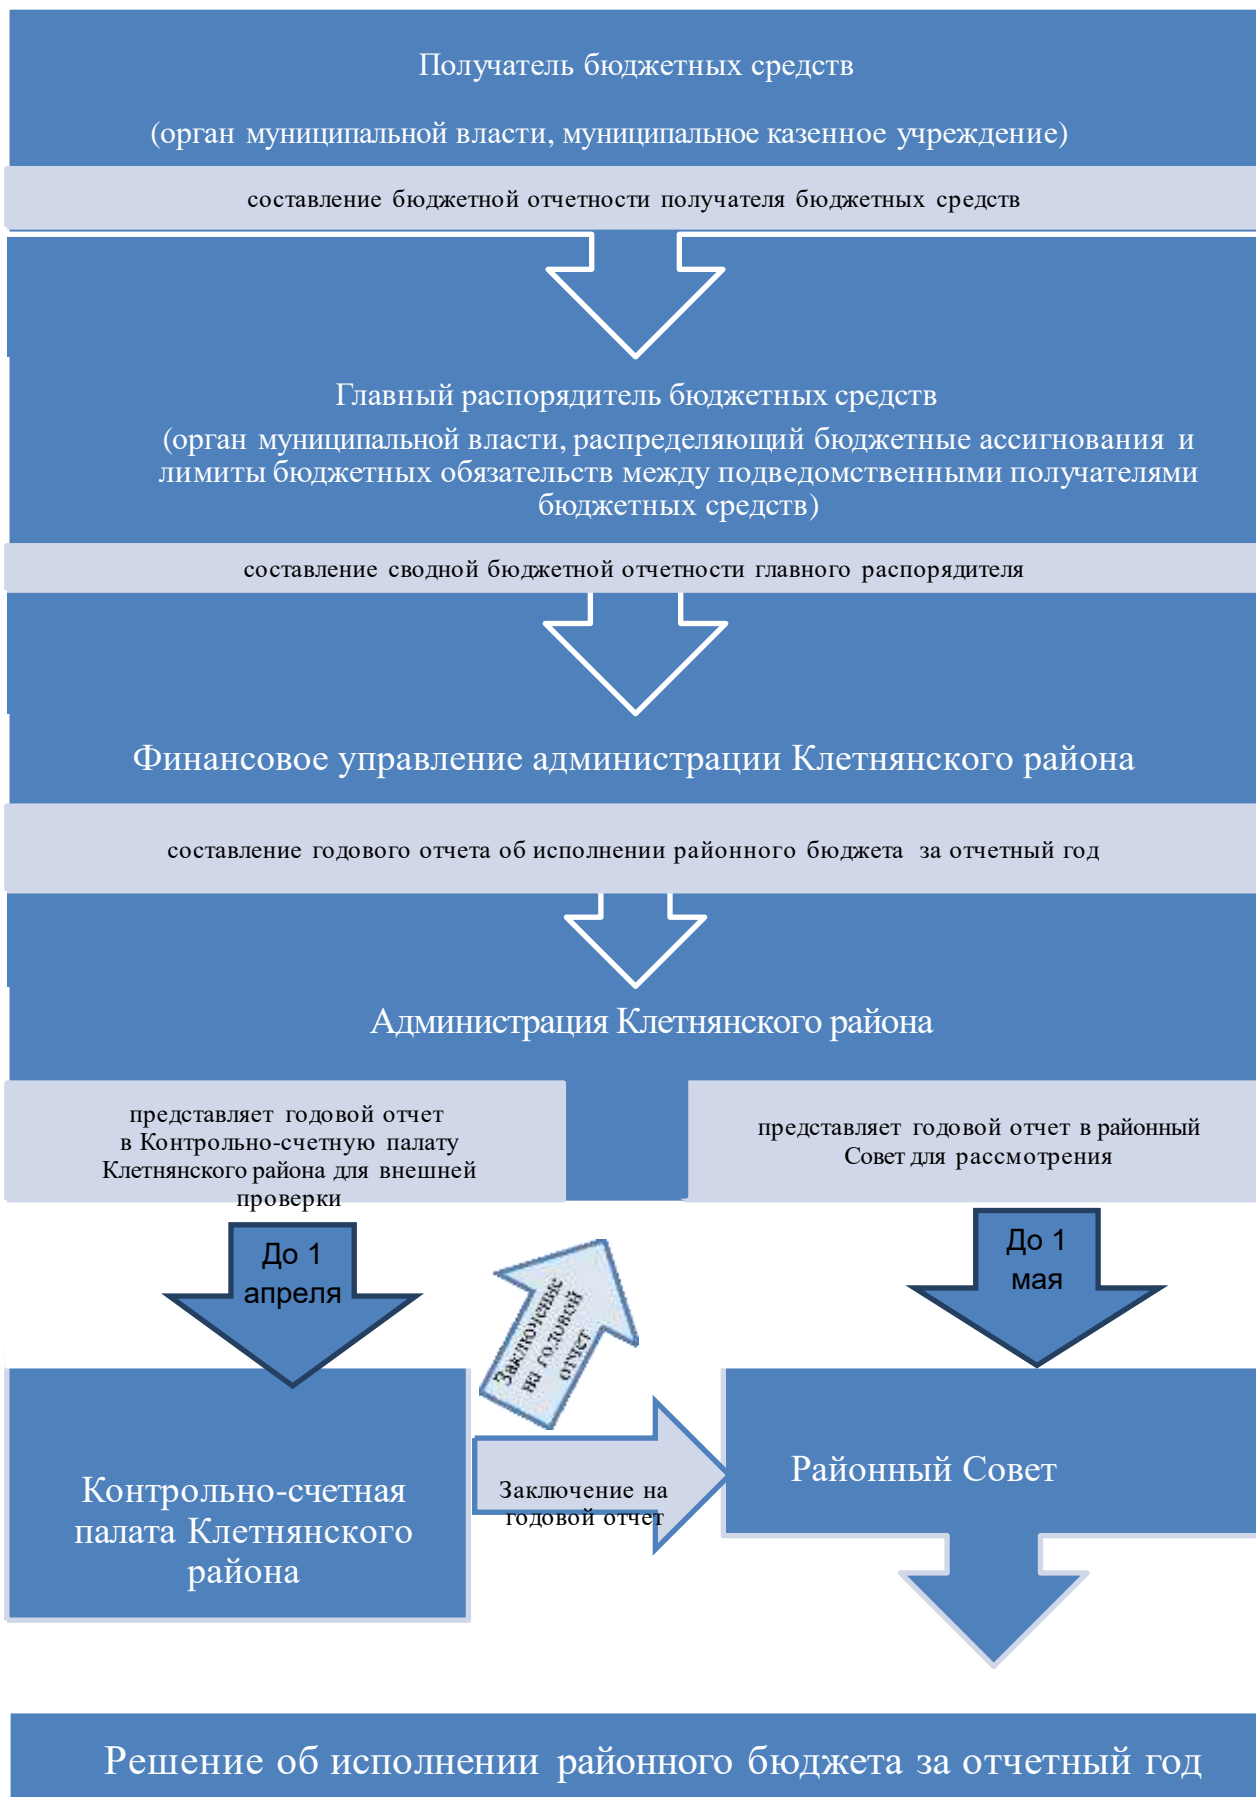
Получатель бюджетных средств

(орган муниципальной власти, муниципальное казенное учреждение)

составление бюджетной отчетности получателя бюджетных средств

Главный распорядитель бюджетных средств

(орган муниципальной власти, распределяющий бюджетные ассигнования и лимиты бюджетных обязательств между подведомственными получателями бюджетных средств)

составление сводной бюджетной отчетности главного распорядителя

Финансовое управление администрации Клетнянского района

составление годового отчета об исполнении районного бюджета за отчетный год

Администрация Клетнянского района

представляет годовой отчет в Контрольно-счетную палату Клетнянского района для внешней проверки

представляет годовой отчет в районный Совет для рассмотрения

До 1 апреля

Заключение на годовой отчет

До 1 мая

Контрольно-счетная палата Клетнянского района

Заключение на годовой отчет

Районный Совет

Решение об исполнении районного бюджета за отчетный год